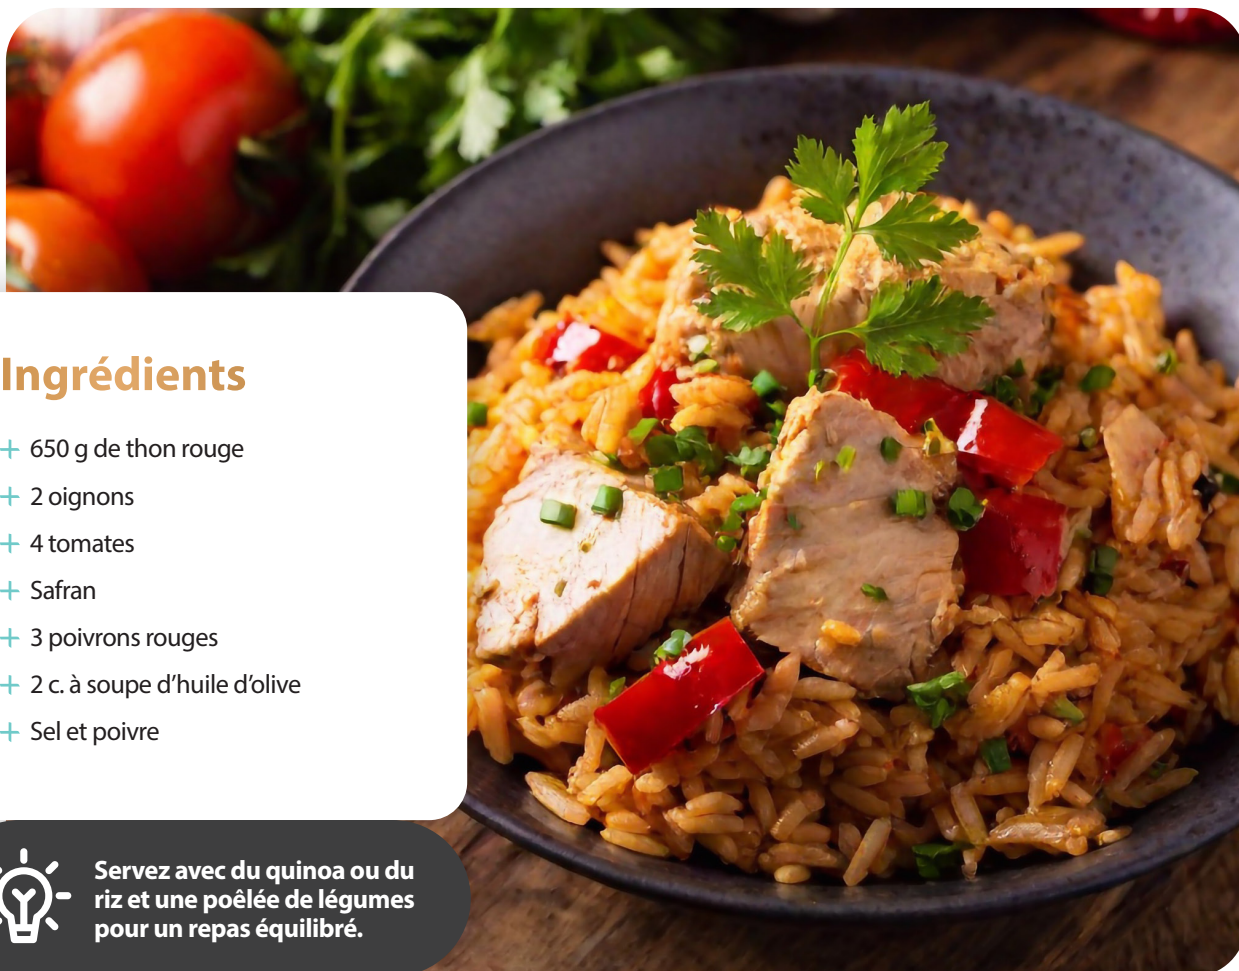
Ingrédients

+ 650 g de thon rouge
+ 2 oignons
+ 4 tomates
+ Safran
+ 3 poivrons rouges
+ 2 c. à soupe d'huile d'olive
+ Sel et poivre

Servez avec du quinoa ou du riz et une poêlée de légumes pour un repas équilibré.